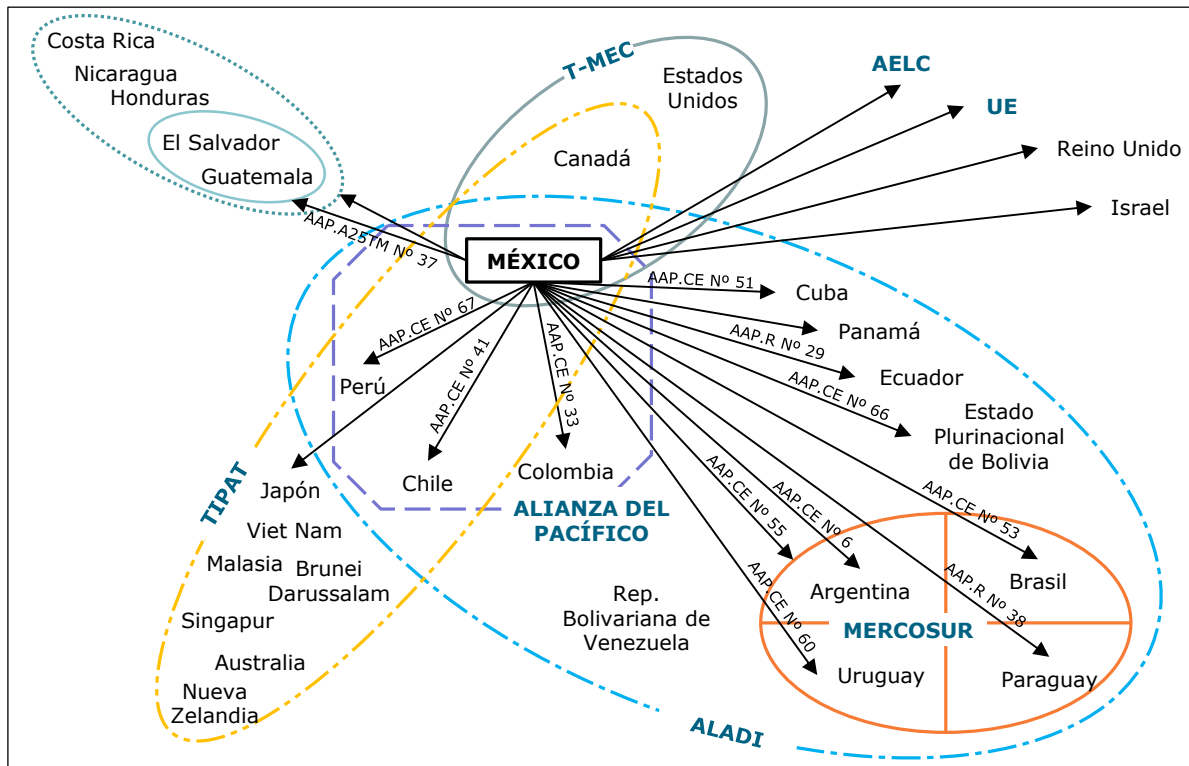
Costa Rica
Nicaragua
Honduras
El Salvador
Guatemala
T-MEC
Estados Unidos
Canadá
AELC
UE
Reino Unido
Israel
AAP.A25TM Nº 37
MÉXICO
AAP.CE Nº 51
Cuba
Panamá
AAP.R Nº 29
Ecuador
AAP.CE Nº 66
Estado Plurinacional de Bolivia
AAP.CE Nº 67
Perú
AAP.CE Nº 41
AAP.CE Nº 33
Chile
Colombia
ALIANZA DEL PACÍFICO
TIPAT
Japón
Viet Nam
Malasia
Brunei Darussalam
Singapur
Australia
Nueva Zelandia
Rep. Bolivariana de Venezuela
AAP.CE Nº 55
AAP.CE Nº 6
AAP.CE Nº 53
AAP.CE Nº 60
AAP.R Nº 38
Argentina
Brasil
MERCOSUR
Uruguay
Paraguay
ALADI